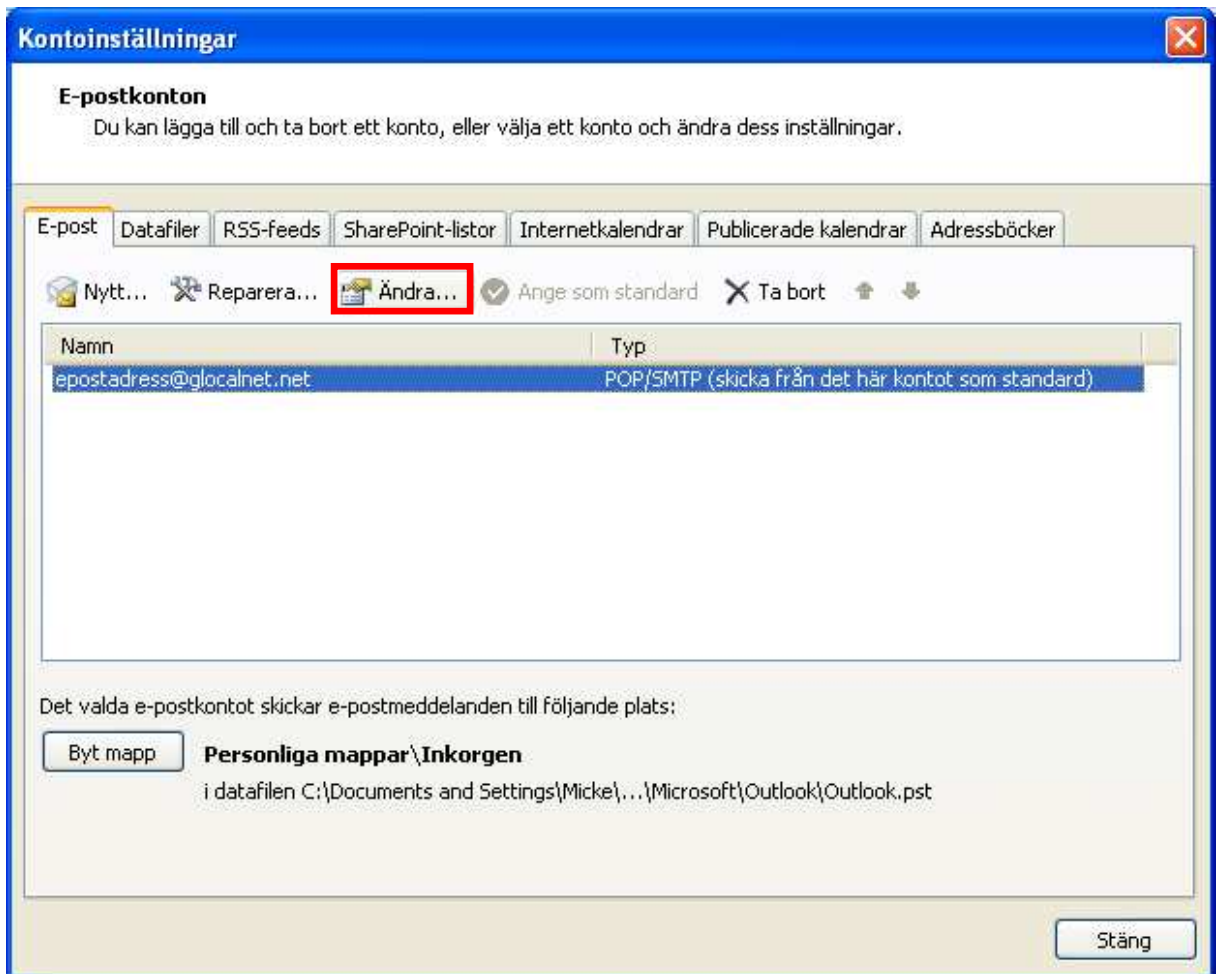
Kontoinställningar

E-postkonton
Du kan lägga till och ta bort ett konto, eller välja ett konto och ändra dess inställningar.

E-post | Datafiler | RSS-feeds | SharePoint-listor | Internetkalendrar | Publicerade kalendrar | Adressböcker

Nytt... Reparera... Ändra... Ange som standard Ta bort

| Namn | Typ |
|---|---|
| epostadress@glocalnet.net | POP/SMTP (skicka från det här kontot som standard) |

Det valda e-postkontot skickar e-postmeddelanden till följande plats:

Byt mapp **Personliga mappar\Inkorgen**
i datafilen C:\Documents and Settings\Micke\...\Microsoft\Outlook\Outlook.pst

Stäng